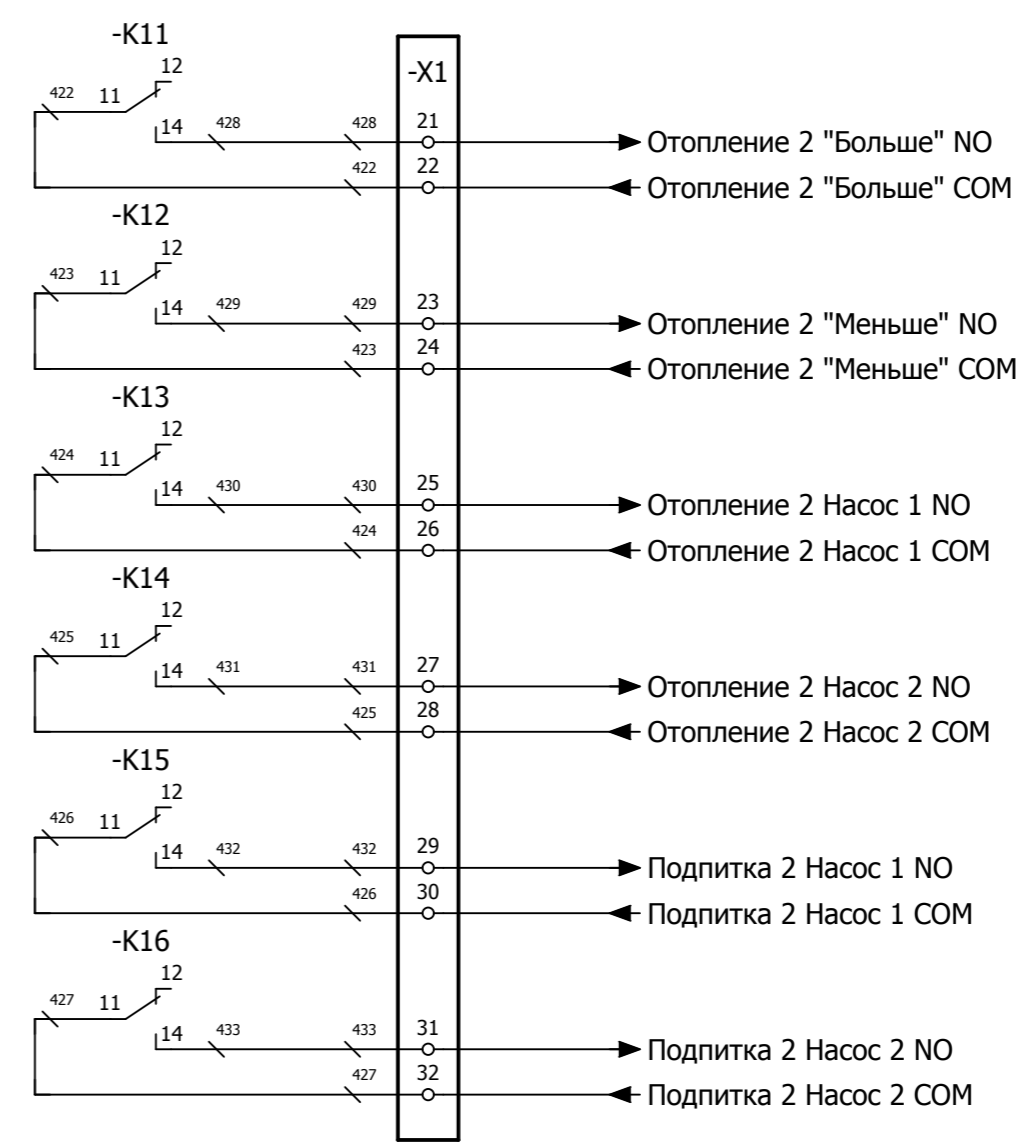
-K11
12
422 11
14 428 428 21
422 22
Отопление 2 "Больше" NO
Отопление 2 "Больше" COM

-X1

-K12
12
423 11
14 429 429 23
423 24
Отопление 2 "Меньше" NO
Отопление 2 "Меньше" COM

-K13
12
424 11
14 430 430 25
424 26
Отопление 2 Насос 1 NO
Отопление 2 Насос 1 COM

-K14
12
425 11
14 431 431 27
425 28
Отопление 2 Насос 2 NO
Отопление 2 Насос 2 COM

-K15
12
426 11
14 432 432 29
426 30
Подпитка 2 Насос 1 NO
Подпитка 2 Насос 1 COM

-K16
12
427 11
14 433 433 31
427 32
Подпитка 2 Насос 2 NO
Подпитка 2 Насос 2 COM